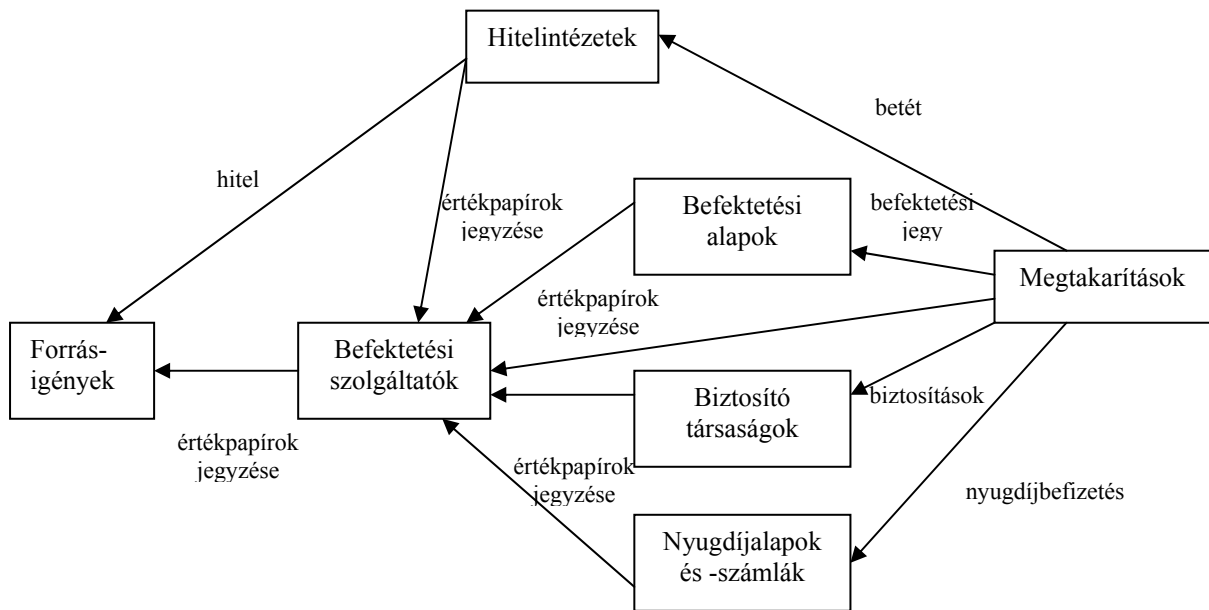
Hitelintézetek

betét

hitel

értékpapírok jegyzése

Befektetési alapok

befektetési jegy

Megtakarítások

értékpapírok jegyzése

Forrás-igények

Befektetési szolgáltatók

Biztosító társaságok

biztosítások

értékpapírok jegyzése

értékpapírok jegyzése

nyugdíjbefizetés

Nyugdíjalapok és -számlák